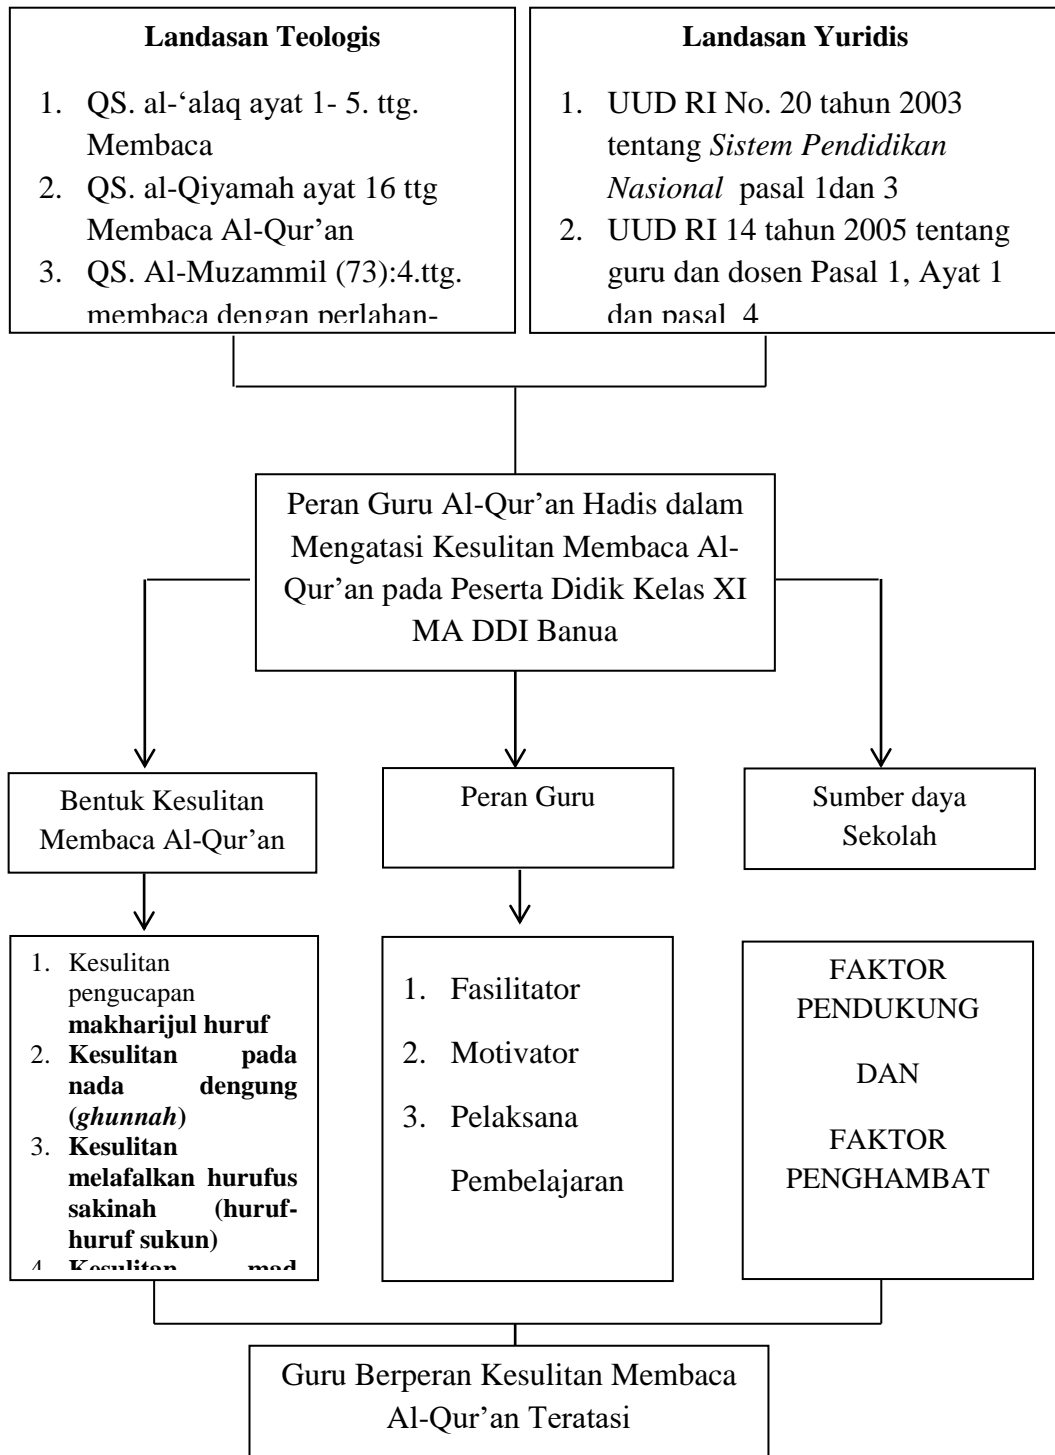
**Landasan Teologis**

1. QS. al-‘alaq ayat 1- 5. ttg. Membaca
2. QS. al-Qiyamah ayat 16 ttg Membaca Al-Qur’an
3. QS. Al-Muzammil (73):4.ttg. membaca dengan perlahan-

**Landasan Yuridis**

1. UUD RI No. 20 tahun 2003 tentang *Sistem Pendidikan Nasional* pasal 1dan 3
2. UUD RI 14 tahun 2005 tentang guru dan dosen Pasal 1, Ayat 1 dan pasal 4

Peran Guru Al-Qur’an Hadis dalam Mengatasi Kesulitan Membaca Al-Qur’an pada Peserta Didik Kelas XI MA DDI Banua

Bentuk Kesulitan Membaca Al-Qur’an

Peran Guru

Sumber daya Sekolah

1. Kesulitan pengucapan **makharijul huruf**
2. **Kesulitan pada nada dengung (*ghunnah*)**
3. **Kesulitan melafalkan hurufus sakinah (huruf-huruf sukun)**
4. **Kesulitan mad** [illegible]

1. Fasilitator
2. Motivator
3. Pelaksana Pembelajaran

FAKTOR PENDUKUNG

DAN

FAKTOR PENGHAMBAT

Guru Berperan Kesulitan Membaca Al-Qur’an Teratasi